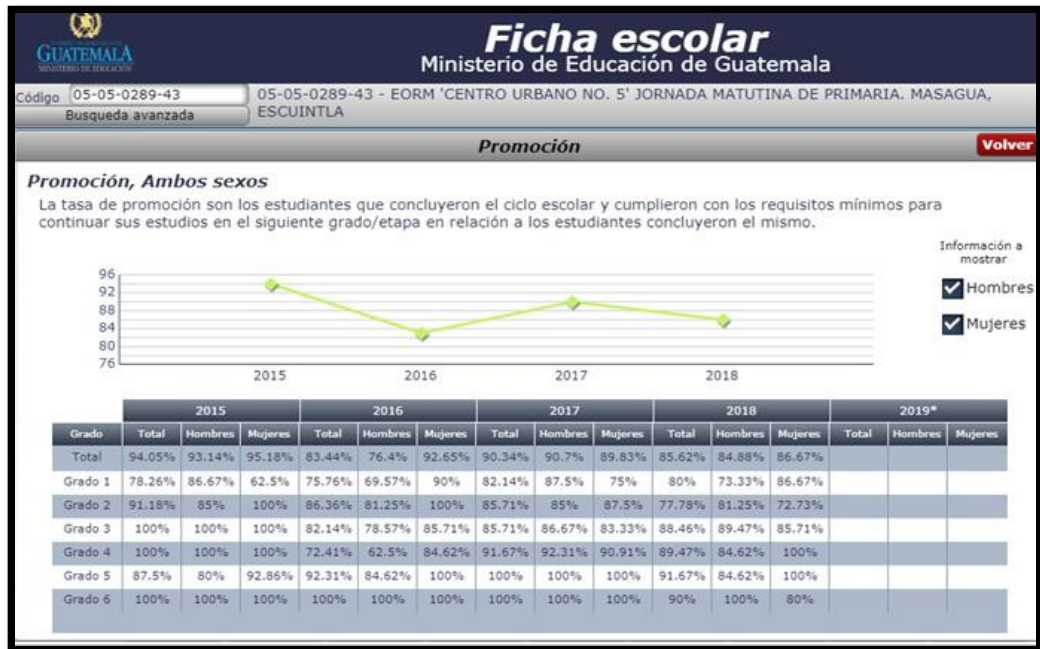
GUATEMALA
MINISTERIO DE EDUCACIÓN

Ficha escolar
Ministerio de Educación de Guatemala

Código 05-05-0289-43
Busqueda avanzada

05-05-0289-43 - EORM 'CENTRO URBANO NO. 5' JORNADA MATUTINA DE PRIMARIA. MASAGUA, ESCUINTLA

Promoción

Volver

Promoción, Ambos sexos

La tasa de promoción son los estudiantes que concluyeron el ciclo escolar y cumplieron con los requisitos mínimos para continuar sus estudios en el siguiente grado/etapa en relación a los estudiantes concluyeron el mismo.

Información a mostrar
Hombres
Mujeres

96
92
88
84
80
76
2015
2016
2017
2018

| Grado | 2015 Total | 2015 Hombres | 2015 Mujeres | 2016 Total | 2016 Hombres | 2016 Mujeres | 2017 Total | 2017 Hombres | 2017 Mujeres | 2018 Total | 2018 Hombres | 2018 Mujeres | 2019* Total | 2019* Hombres | 2019* Mujeres |
|---|---|---|---|---|---|---|---|---|---|---|---|---|---|---|---|
| Total | 94.05% | 93.14% | 95.18% | 83.44% | 76.4% | 92.65% | 90.34% | 90.7% | 89.83% | 85.62% | 84.88% | 86.67% | | | |
| Grado 1 | 78.26% | 86.67% | 62.5% | 75.76% | 69.57% | 90% | 82.14% | 87.5% | 75% | 80% | 73.33% | 86.67% | | | |
| Grado 2 | 91.18% | 85% | 100% | 86.36% | 81.25% | 100% | 85.71% | 85% | 87.5% | 77.78% | 81.25% | 72.73% | | | |
| Grado 3 | 100% | 100% | 100% | 82.14% | 78.57% | 85.71% | 85.71% | 86.67% | 83.33% | 88.46% | 89.47% | 85.71% | | | |
| Grado 4 | 100% | 100% | 100% | 72.41% | 62.5% | 84.62% | 91.67% | 92.31% | 90.91% | 89.47% | 84.62% | 100% | | | |
| Grado 5 | 87.5% | 80% | 92.86% | 92.31% | 84.62% | 100% | 100% | 100% | 100% | 91.67% | 84.62% | 100% | | | |
| Grado 6 | 100% | 100% | 100% | 100% | 100% | 100% | 100% | 100% | 100% | 90% | 100% | 80% | | | |